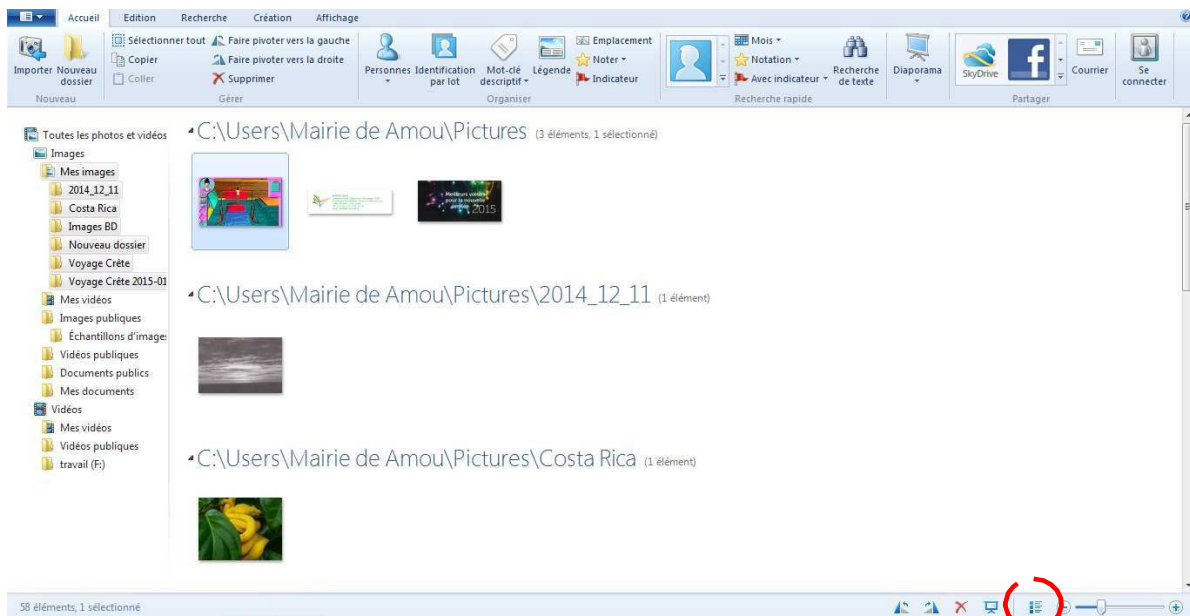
Accueil Edition Recherche Création Affichage

Importer Nouveau dossier
Nouveau

Sélectionner tout
Copier
Coller
Faire pivoter vers la gauche
Faire pivoter vers la droite
Supprimer
Gérer

Personnes Identification par lot Mot-clé descriptif Légende
Emplacement
Noter
Indicateur
Organiser

Mois
Notation
Avec indicateur
Recherche de texte
Recherche rapide

Diaporama

SkyDrive
Courrier
Partager

Se connecter

Toutes les photos et vidéos
Images
Mes images
2014_12_11
Costa Rica
Images BD
Nouveau dossier
Voyage Crête
Voyage Crête 2015-01
Mes vidéos
Images publiques
Échantillons d'image
Vidéos publiques
Documents publics
Mes documents
Vidéos
Mes vidéos
Vidéos publiques
travail (F:)

C:\Users\Mairie de Amou\Pictures (3 éléments, 1 sélectionné)

Meilleurs voeux pour la nouvelle année 2015

C:\Users\Mairie de Amou\Pictures\2014_12_11 (1 élément)

C:\Users\Mairie de Amou\Pictures\Costa Rica (1 élément)

58 éléments, 1 sélectionné